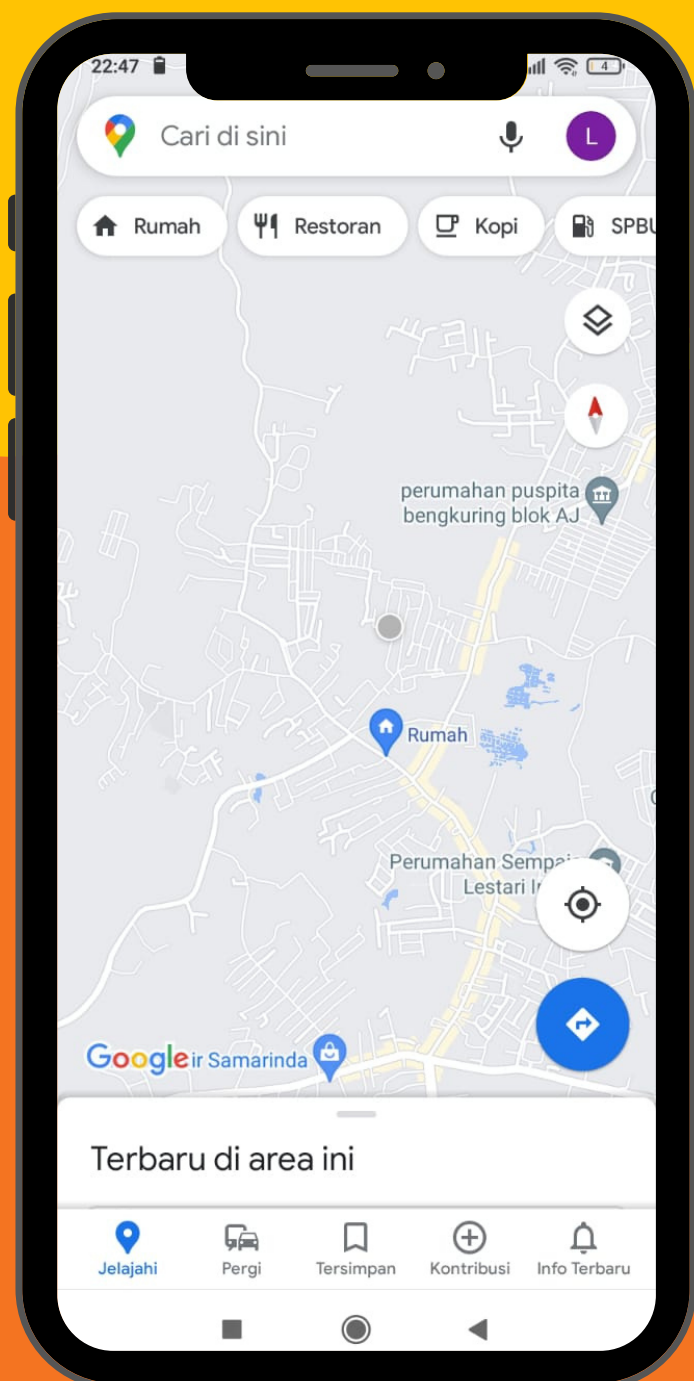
22:47

4

Cari di sini

L

Rumah

Restoran

Kopi

SPBU

perumahan puspita bengkuring blok AJ

Rumah

Perumahan Sempaja Lestari I

Google

ir Samarinda

Terbaru di area ini

Jelajahi

Pergi

Tersimpan

Kontribusi

Info Terbaru